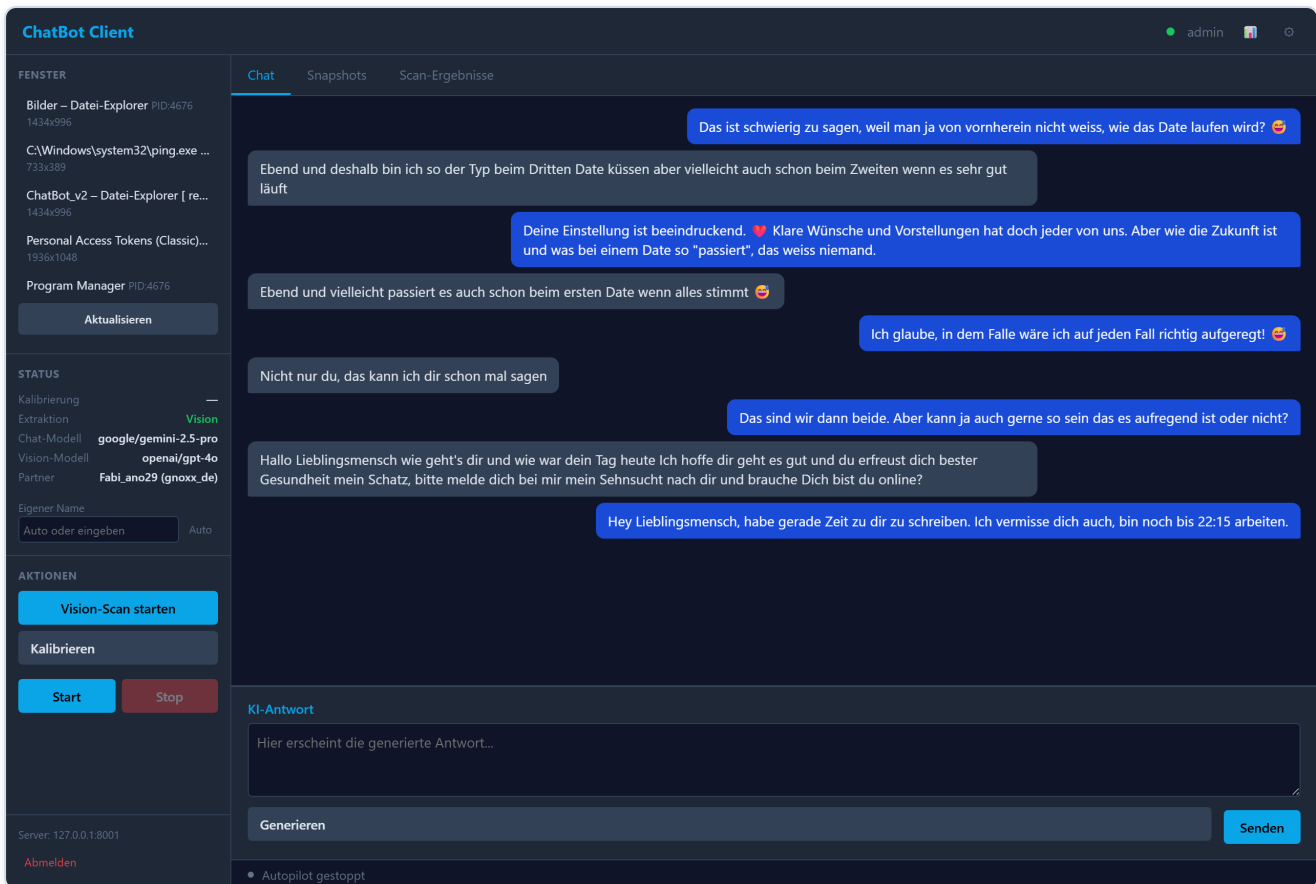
ChatBot Client

admin

FENSTER

Bilder – Datei-Explorer PID:4676
1434x996

C:\Windows\system32\ping.exe ...
733x389

ChatBot_v2 – Datei-Explorer [ re...
1434x996

Personal Access Tokens (Classic)...
1936x1048

Program Manager PID:4676

Aktualisieren

STATUS

Kalibrierung —
Extraktion Vision
Chat-Modell google/gemini-2.5-pro
Vision-Modell openai/gpt-4o
Partner Fabi_ano29 (gnoxx_de)

Eigener Name
Auto oder eingeben
Auto

AKTIONEN

Vision-Scan starten

Kalibrieren

Start
Stop

Server: 127.0.0.1:8001

Abmelden

Chat
Snapshots
Scan-Ergebnisse

Das ist schwierig zu sagen, weil man ja von vornherein nicht weiss, wie das Date laufen wird? 🥰

Ebend und deshalb bin ich so der Typ beim Dritten Date küssen aber vielleicht auch schon beim Zweiten wenn es sehr gut läuft

Deine Einstellung ist beeindruckend. 💖 Klare Wünsche und Vorstellungen hat doch jeder von uns. Aber wie die Zukunft ist und was bei einem Date so "passiert", das weiss niemand.

Ebend und vielleicht passiert es auch schon beim ersten Date wenn alles stimmt 🥰

Ich glaube, in dem Falle wäre ich auf jeden Fall richtig aufgeregt! 🥰

Nicht nur du, das kann ich dir schon mal sagen

Das sind wir dann beide. Aber kann ja auch gerne so sein das es aufregend ist oder nicht?

Hallo Lieblingsmensch wie geht's dir und wie war dein Tag heute Ich hoffe dir geht es gut und du erfreust dich bester Gesundheit mein Schatz, bitte melde dich bei mir mein Sehnsucht nach dir und brauche Dich bist du online?

Hey Lieblingsmensch, habe gerade Zeit zu dir zu schreiben. Ich vermisse dich auch, bin noch bis 22:15 arbeiten.

KI-Antwort

Hier erscheint die generierte Antwort...

Generieren

Senden

Autopilot gestoppt